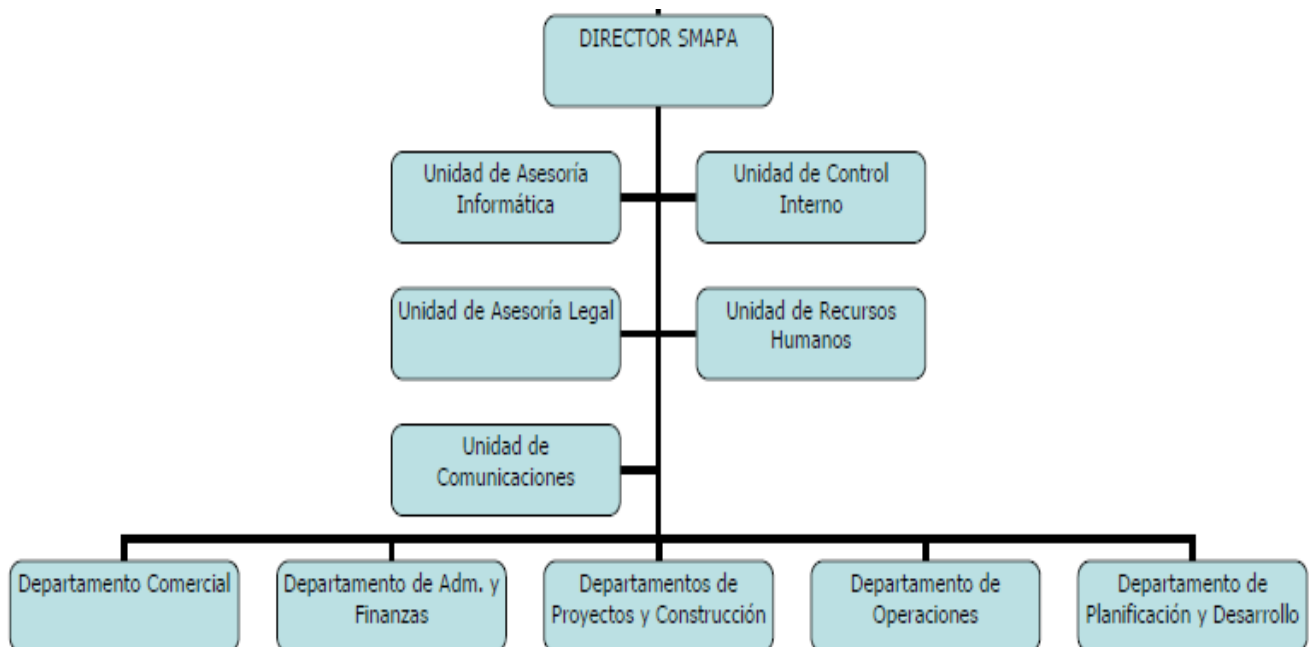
DIRECTOR SMAPA

Unidad de Asesoría Informática

Unidad de Control Interno

Unidad de Asesoría Legal

Unidad de Recursos Humanos

Unidad de Comunicaciones

Departamento Comercial

Departamento de Adm. y Finanzas

Departamentos de Proyectos y Construcción

Departamento de Operaciones

Departamento de Planificación y Desarrollo